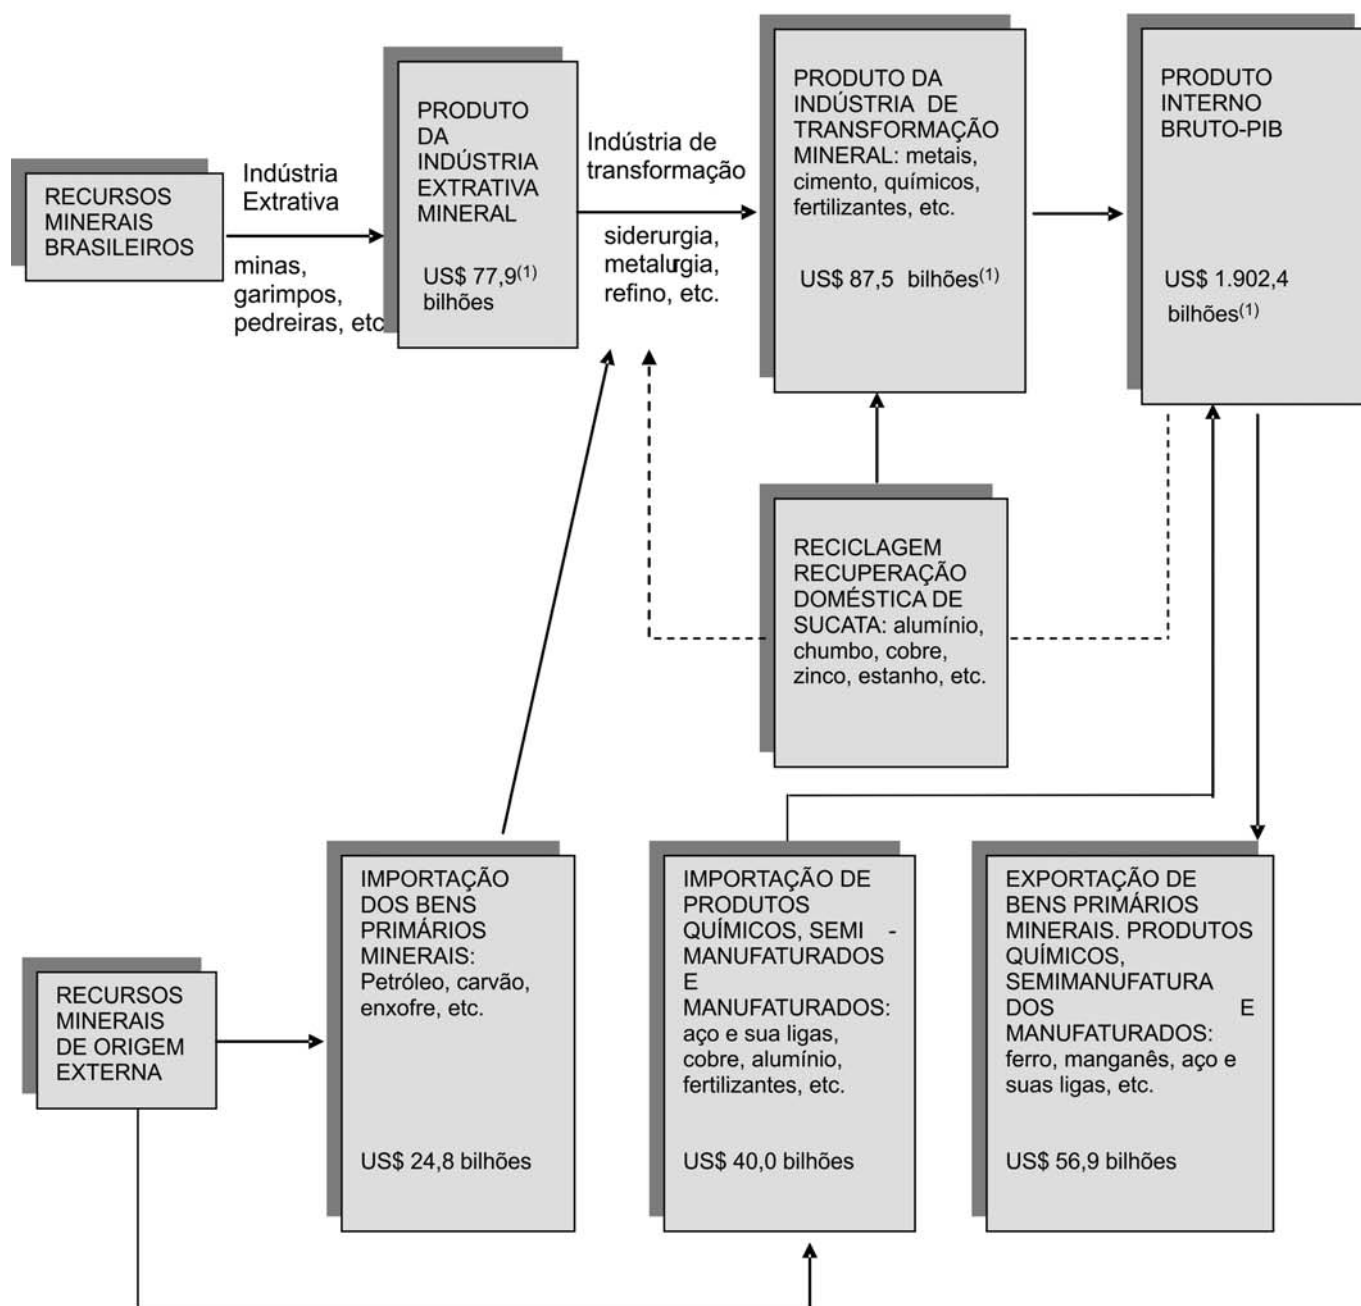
RECURSOS MINERAIS BRASILEIROS

Indústria Extrativa

minas, garimpos, pedreiras, etc

PRODUTO DA INDÚSTRIA EXTRATIVA MINERAL

US$ 77,9$^{(1)}$ bilhões

Indústria de transformação

siderurgia, metalurgia, refino, etc.

PRODUTO DA INDÚSTRIA DE TRANSFORMAÇÃO MINERAL: metais, cimento, químicos, fertilizantes, etc.

US$ 87,5 bilhões$^{(1)}$

PRODUTO INTERNO BRUTO-PIB

US$ 1.902,4 bilhões$^{(1)}$

RECICLAGEM RECUPERAÇÃO DOMÉSTICA DE SUCATA: alumínio, chumbo, cobre, zinco, estanho, etc.

RECURSOS MINERAIS DE ORIGEM EXTERNA

IMPORTAÇÃO DOS BENS PRIMÁRIOS MINERAIS: Petróleo, carvão, enxofre, etc.

US$ 24,8 bilhões

IMPORTAÇÃO DE PRODUTOS QUÍMICOS, SEMI - MANUFATURADOS E MANUFATURADOS: aço e sua ligas, cobre, alumínio, fertilizantes, etc.

US$ 40,0 bilhões

EXPORTAÇÃO DE BENS PRIMÁRIOS MINERAIS. PRODUTOS QUÍMICOS, SEMIMANUFATURADOS E MANUFATURADOS: ferro, manganês, aço e suas ligas, etc.

US$ 56,9 bilhões